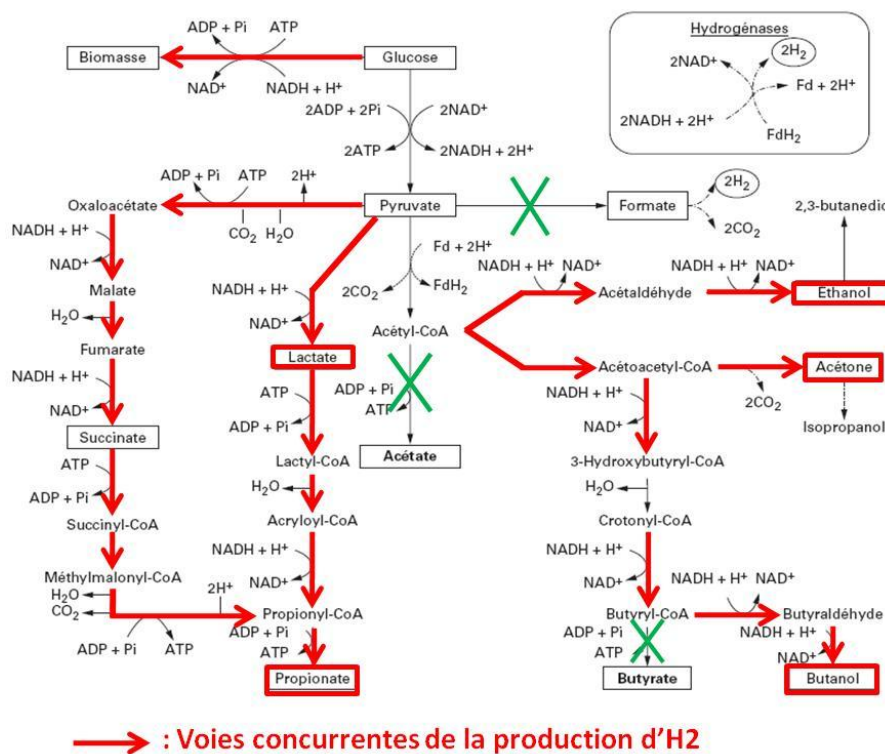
Hydrogénases
2NAD⁺
$2H_2$
Fd + 2H⁺
2NADH + 2H⁺
$FdH_2$

ADP + Pi
ATP
Biomasse
Glucose
NAD⁺
NADH + H⁺
2ADP + 2Pi
2NAD⁺
2ATP
2NADH + 2H⁺

ADP + Pi
ATP
2H⁺
Oxaloacétate
$CO_2$
$H_2O$
Pyruvate
Formate
$2H_2$
$2CO_2$
2,3-butanedio

NADH + H⁺
NAD⁺
Malate
$H_2O$
Fumarate
NADH + H⁺
NAD⁺
Succinate
ATP
ADP + Pi
Succinyl-CoA
Méthylmalonyl-CoA
$H_2O$
$CO_2$
2H⁺
ADP + Pi
ATP

Fd + 2H⁺
$2CO_2$
$FdH_2$
NADH + H⁺
NAD⁺
Acétyl-CoA
Lactate
ATP
ADP + Pi
Lactyl-CoA
$H_2O$
Acryloyl-CoA
NADH + H⁺
NAD⁺
Propionyl-CoA
ADP + Pi
ATP
Propionate
ADP + Pi
ATP
Acétate

NADH + H⁺
NAD⁺
Acétaldéhyde
NADH + H⁺
NAD⁺
Ethanol
Acétoacetyl-CoA
Acétone
$2CO_2$
Isopropanol
NADH + H⁺
NAD⁺
3-Hydroxybutyryl-CoA
$H_2O$
Crotonyl-CoA
NADH + H⁺
NAD⁺
NADH + H⁺
NAD⁺
Butyryl-CoA
Butyraldéhyde
ADP + Pi
ATP
NADH + H⁺
NAD⁺
Butyrate
Butanol

: Voies concurrentes de la production d'H2